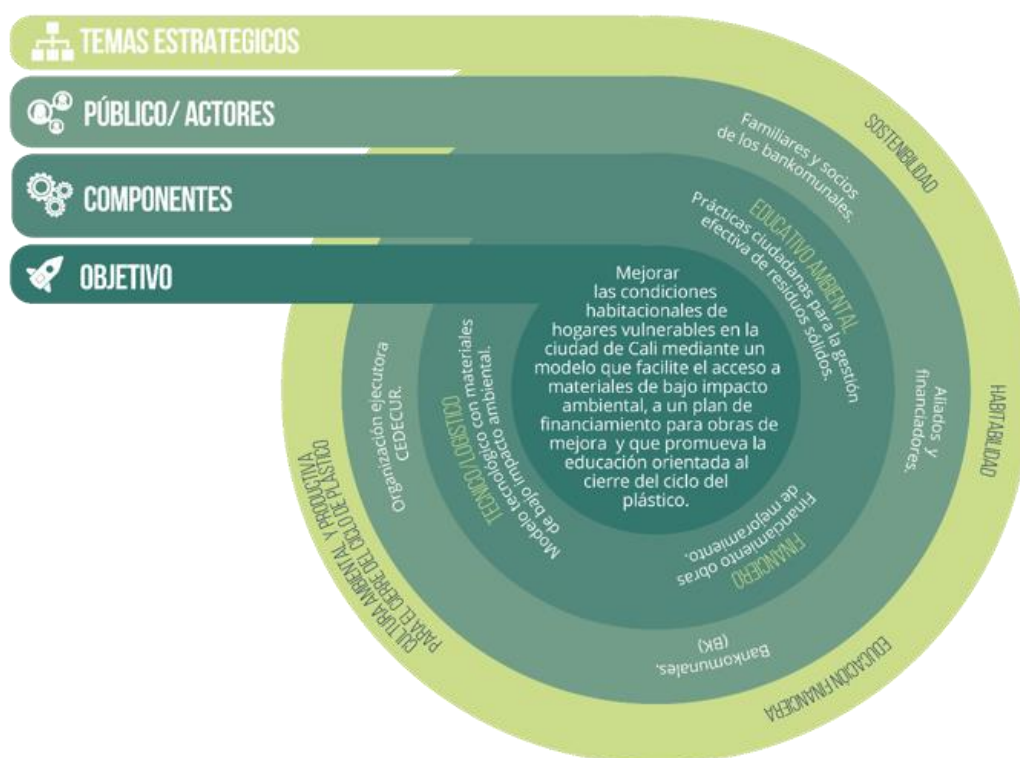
TEMAS ESTRATEGICOS

PÚBLICO/ ACTORES

COMPONENTES

OBJETIVO

Mejorar las condiciones habitacionales de hogares vulnerables en la ciudad de Cali mediante un modelo que facilite el acceso a materiales de bajo impacto ambiental, a un plan de financiamiento para obras de mejora y que promueva la educación orientada al cierre del ciclo del plástico.

EDUCATIVO AMBIENTAL

Prácticas ciudadanas para la gestión efectiva de residuos sólidos.

FINANCIERO

Financiamiento obras de mejoramiento.

TECNICO/ LOGISTICO

Modelo tecnológico con materiales de bajo impacto ambiental.

Familiares y socios de los bankomunales.

Aliados y financiadores.

Bankomunales. (BK)

Organización ejecutora CEDECUR.

SOSTENIBILIDAD

HABITABILIDAD

EDUCACIÓN FINANCIERA

CULTURA AMBIENTAL Y PRODUCTIVA PARA EL CIERRE DEL CICLO DE PLÁSTICO